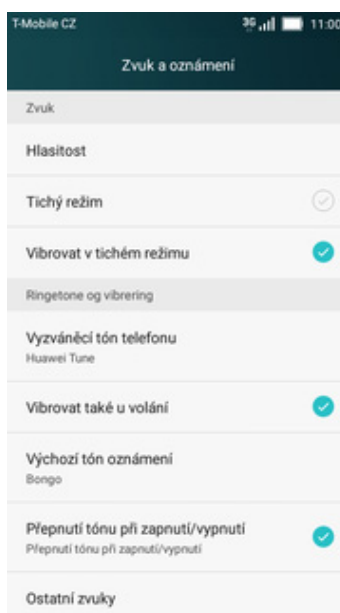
T-Mobile CZ
3G 11:00
Zvuk a oznámení
Zvuk
Hlasitost
Tichý režim
Vibrovat v tichém režimu
Ringetone og vibrering
Vyzváněcí tón telefonu
Huawei Tune
Vibrovat také u volání
Výchozí tón oznámení
Bongo
Přepnutí tónu při zapnutí/vypnutí
Přepnutí tónu při zapnutí/vypnutí
Ostatní zvuky